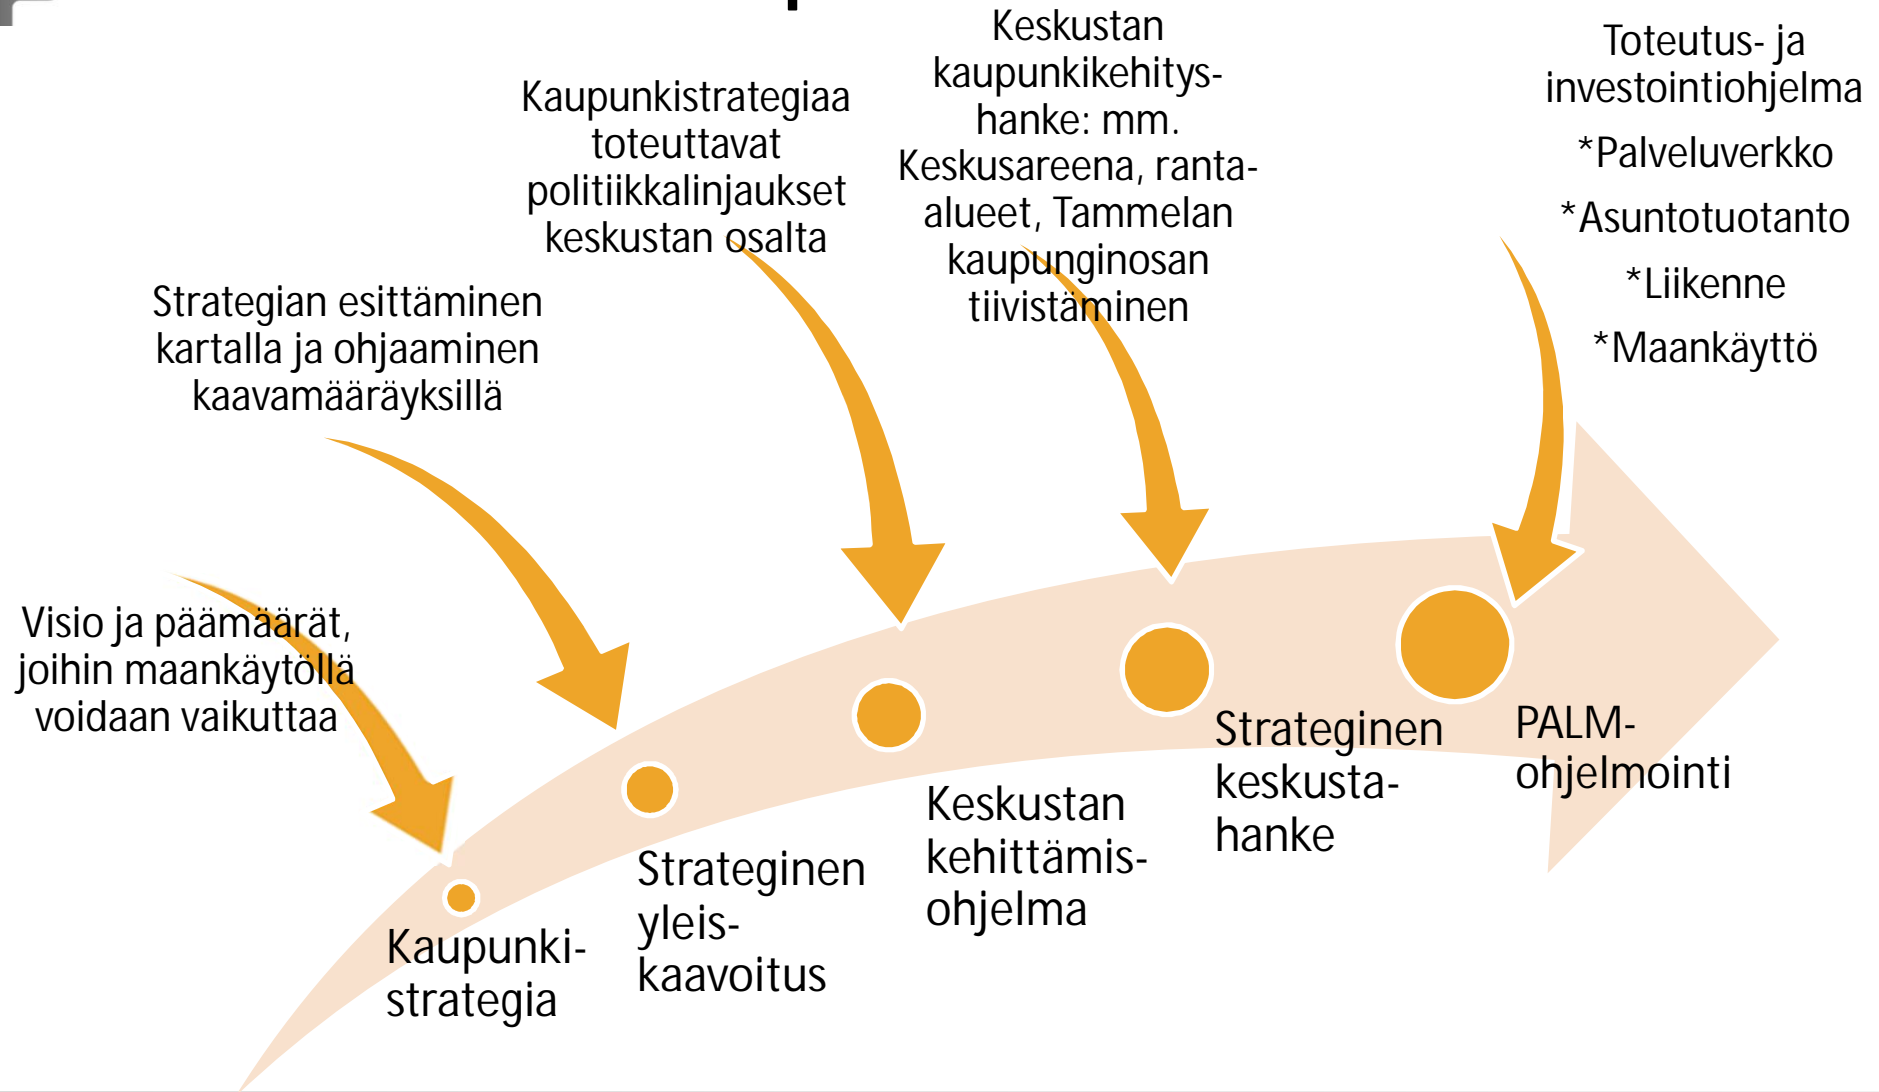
Kaupunkistrategiaa toteuttavat politiikkalinjaukset keskustan osalta

Keskustan kaupunkikehityshanke: mm. Keskusareena, ranta-alueet, Tammelan kaupunginosan tiivistäminen

Toteutus- ja investointiohjelma

*Palveluverkko

*Asuntotuotanto

*Liikenne

*Maankäyttö

Strategian esittäminen kartalla ja ohjaaminen kaavamääräyksillä

Visio ja päämäärät, joihin maankäytöllä voidaan vaikuttaa

Kaupunkistrategia

Strateginen yleiskaavoitus

Keskustan kehittämisohjelma

Strateginen keskustahanke

PALM-ohjelmointi